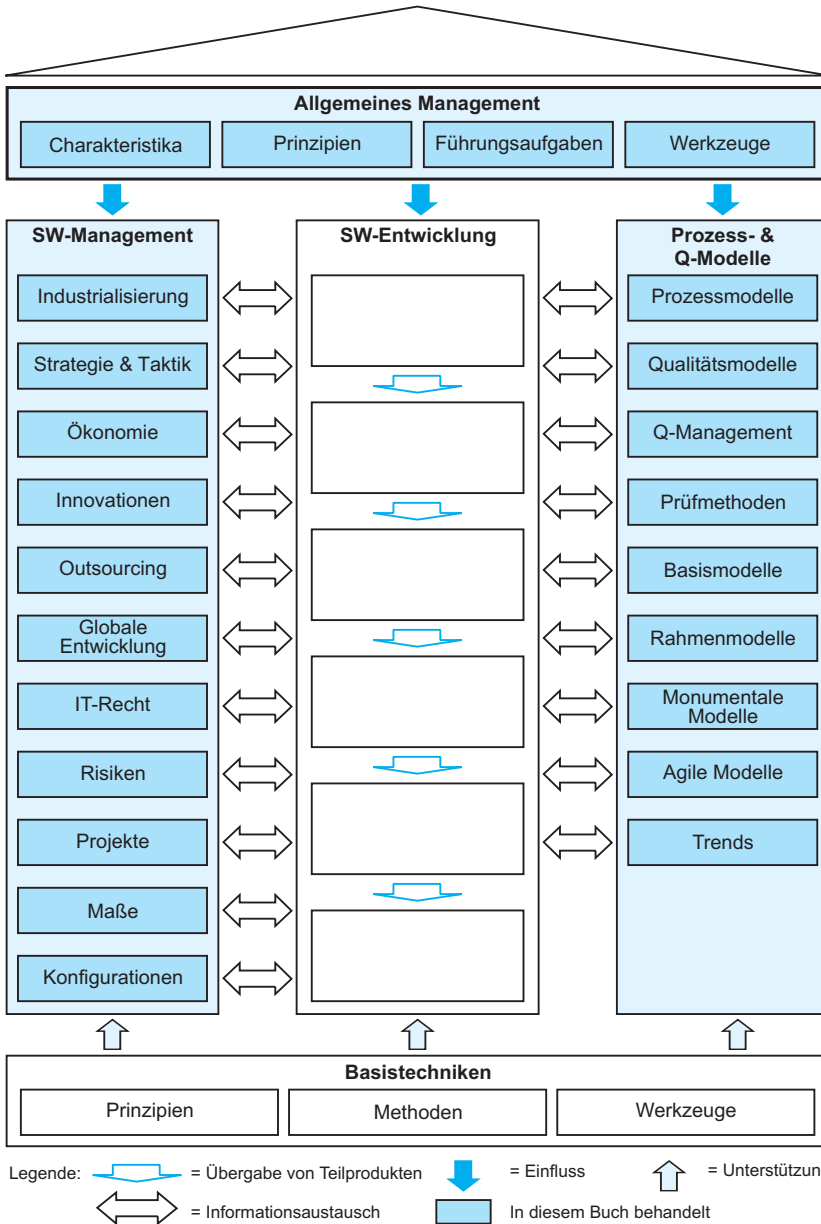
Allgemeines Management

Charakteristika
Prinzipien
Führungsaufgaben
Werkzeuge

SW-Management

Industrialisierung
Strategie & Taktik
Ökonomie
Innovationen
Outsourcing
Globale Entwicklung
IT-Recht
Risiken
Projekte
Maße
Konfigurationen

SW-Entwicklung

Prozess- & Q-Modelle

Prozessmodelle
Qualitätsmodelle
Q-Management
Prüfmethoden
Basismodelle
Rahmenmodelle
Monumentale Modelle
Agile Modelle
Trends

Basistechniken

Prinzipien
Methoden
Werkzeuge

Legende: = Übergabe von Teilprodukten = Einfluss = Unterstützun
= Informationsaustausch In diesem Buch behandelt